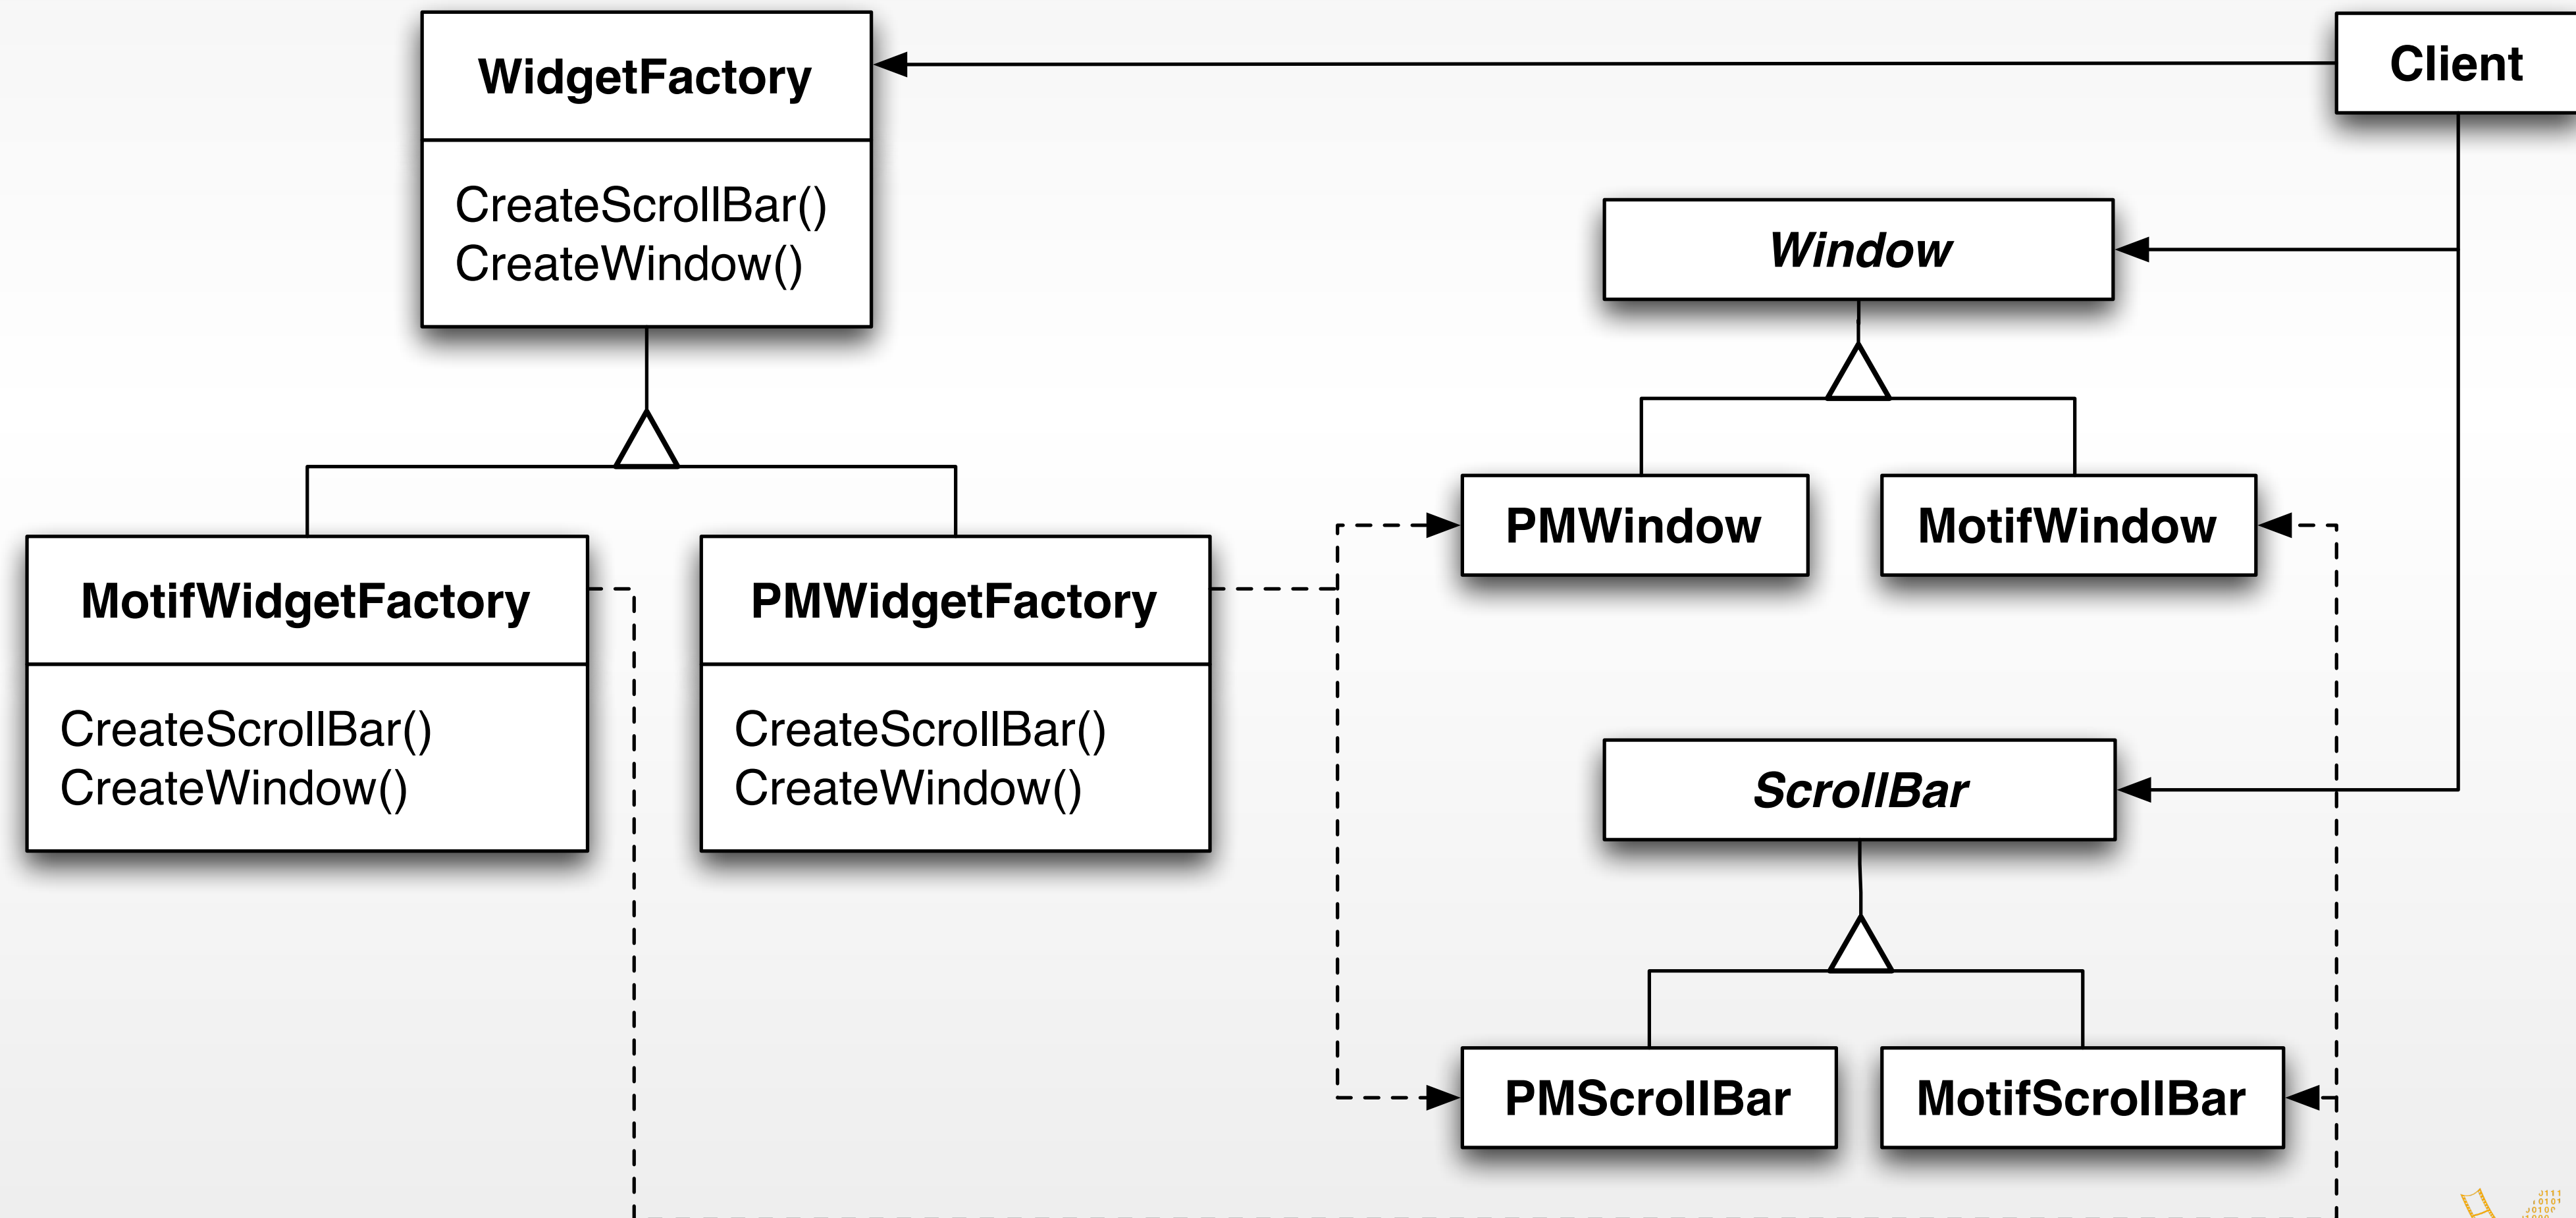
WidgetFactory

CreateScrollBar()
CreateWindow()

Client

Window

PMWindow

MotifWindow

MotifWidgetFactory

CreateScrollBar()
CreateWindow()

PMWidgetFactory

CreateScrollBar()
CreateWindow()

ScrollBar

PMScrollBar

MotifScrollBar